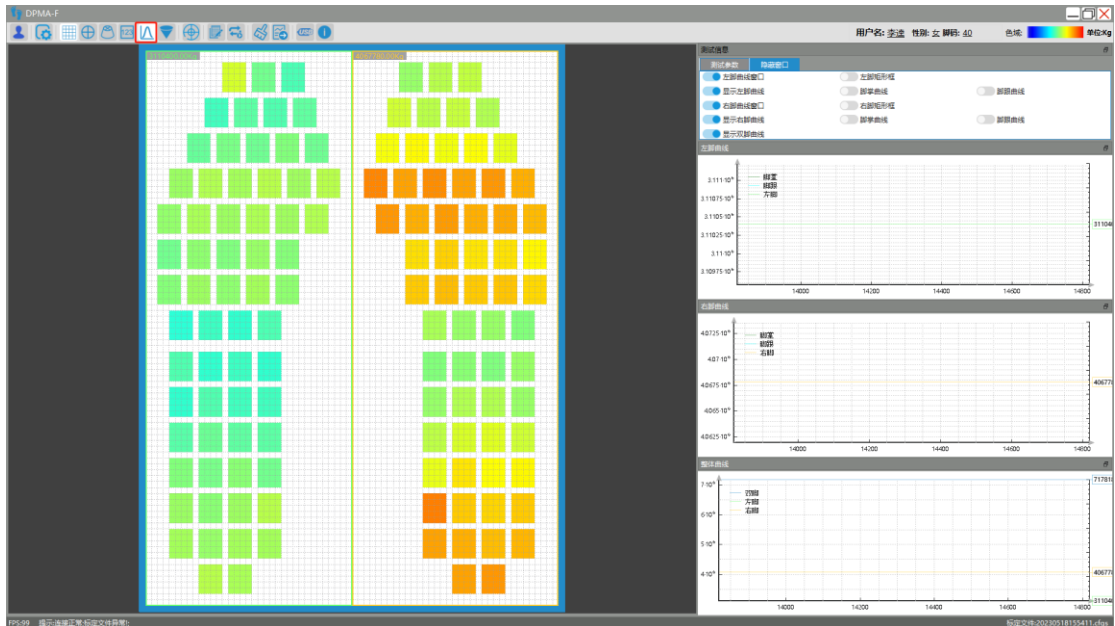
DPMA-F

用户名: 李渣 性别: 女 脚码: 40 色域: 单位:Kg

测试信息

测试参数 隐藏窗口

左脚曲线窗口 左脚矩形框
显示左脚曲线 脚掌曲线 脚跟曲线
右脚曲线窗口 右脚矩形框
显示右脚曲线 脚掌曲线 脚跟曲线
显示双脚曲线

左脚曲线

脚掌
脚跟
左脚

3.111·10⁶
3.11075·10⁶
3.1105·10⁶
3.11025·10⁶
3.11·10⁶
3.10975·10⁶

311040

14000 14200 14400 14600 14800

右脚曲线

脚掌
脚跟
右脚

4.0725·10⁶
4.07·10⁶
4.0675·10⁶
4.065·10⁶
4.0625·10⁶

40677

14000 14200 14400 14600 14800

整体曲线

双脚
左脚
右脚

7·10⁶
6·10⁶
5·10⁶
4·10⁶

71781
40677
31104

14000 14200 14400 14600 14800

FPS:99 提示:传感正常 标定文件异常!

标定文件:20230518155411.cbss